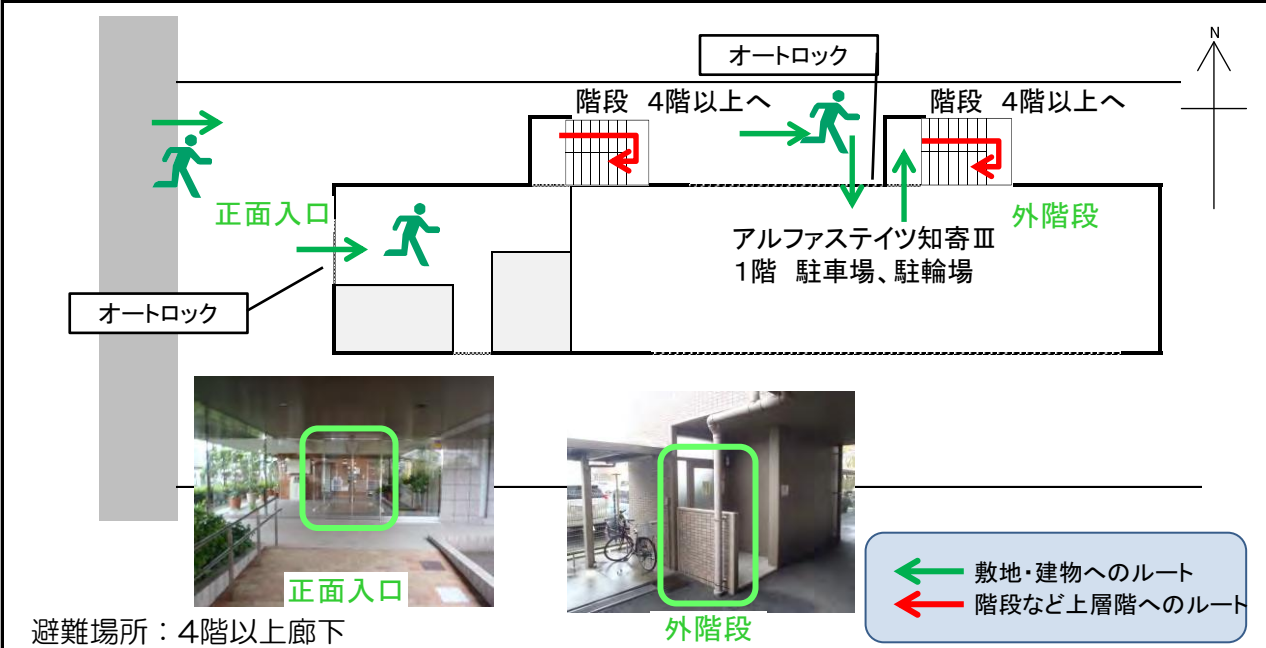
オートロック

階段　4階以上へ

階段　4階以上へ

N

正面入口

外階段

アルファステイツ知寄Ⅲ
1階　駐車場、駐輪場

オートロック

正面入口

外階段

敷地・建物へのルート
階段など上層階へのルート

避難場所：4階以上廊下